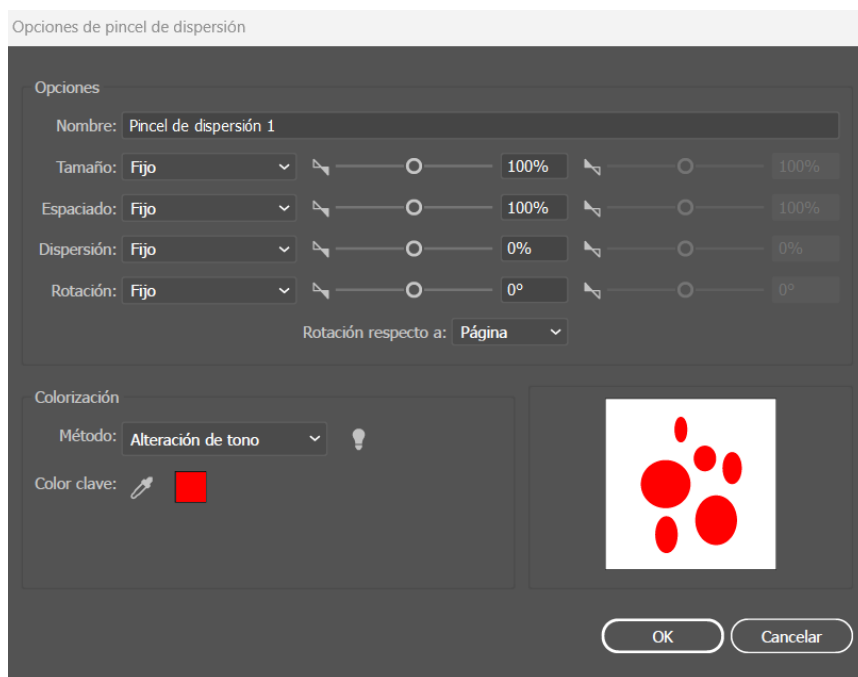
Opciones de pincel de dispersión

Opciones

Nombre: Pincel de dispersión 1

Tamaño: Fijo 100% 100%

Espaciado: Fijo 100% 100%

Dispersión: Fijo 0% 0%

Rotación: Fijo 0° 0°

Rotación respecto a: Página

Colorización

Método: Alteración de tono

Color clave:

OK

Cancelar